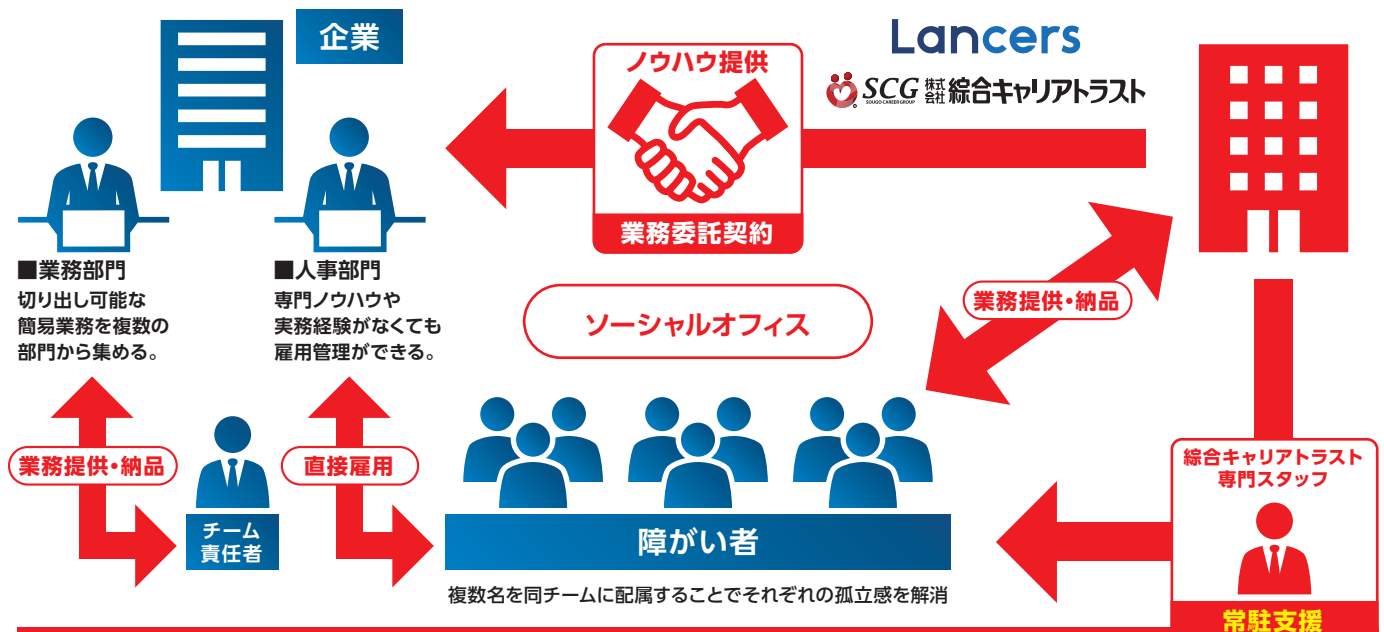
企業

Lancers

SCG SOUGO CAREER GROUP 株式会社 綜合キャリアトラスト

ノウハウ提供

業務委託契約

■業務部門
切り出し可能な簡易業務を複数の部門から集める。

■人事部門
専門ノウハウや実務経験がなくても雇用管理ができる。

ソーシャルオフィス

業務提供・納品

業務提供・納品

チーム責任者

直接雇用

障がい者

複数名を同チームに配属することでそれぞれの孤立感を解消

綜合キャリアトラスト専門スタッフ

常駐支援